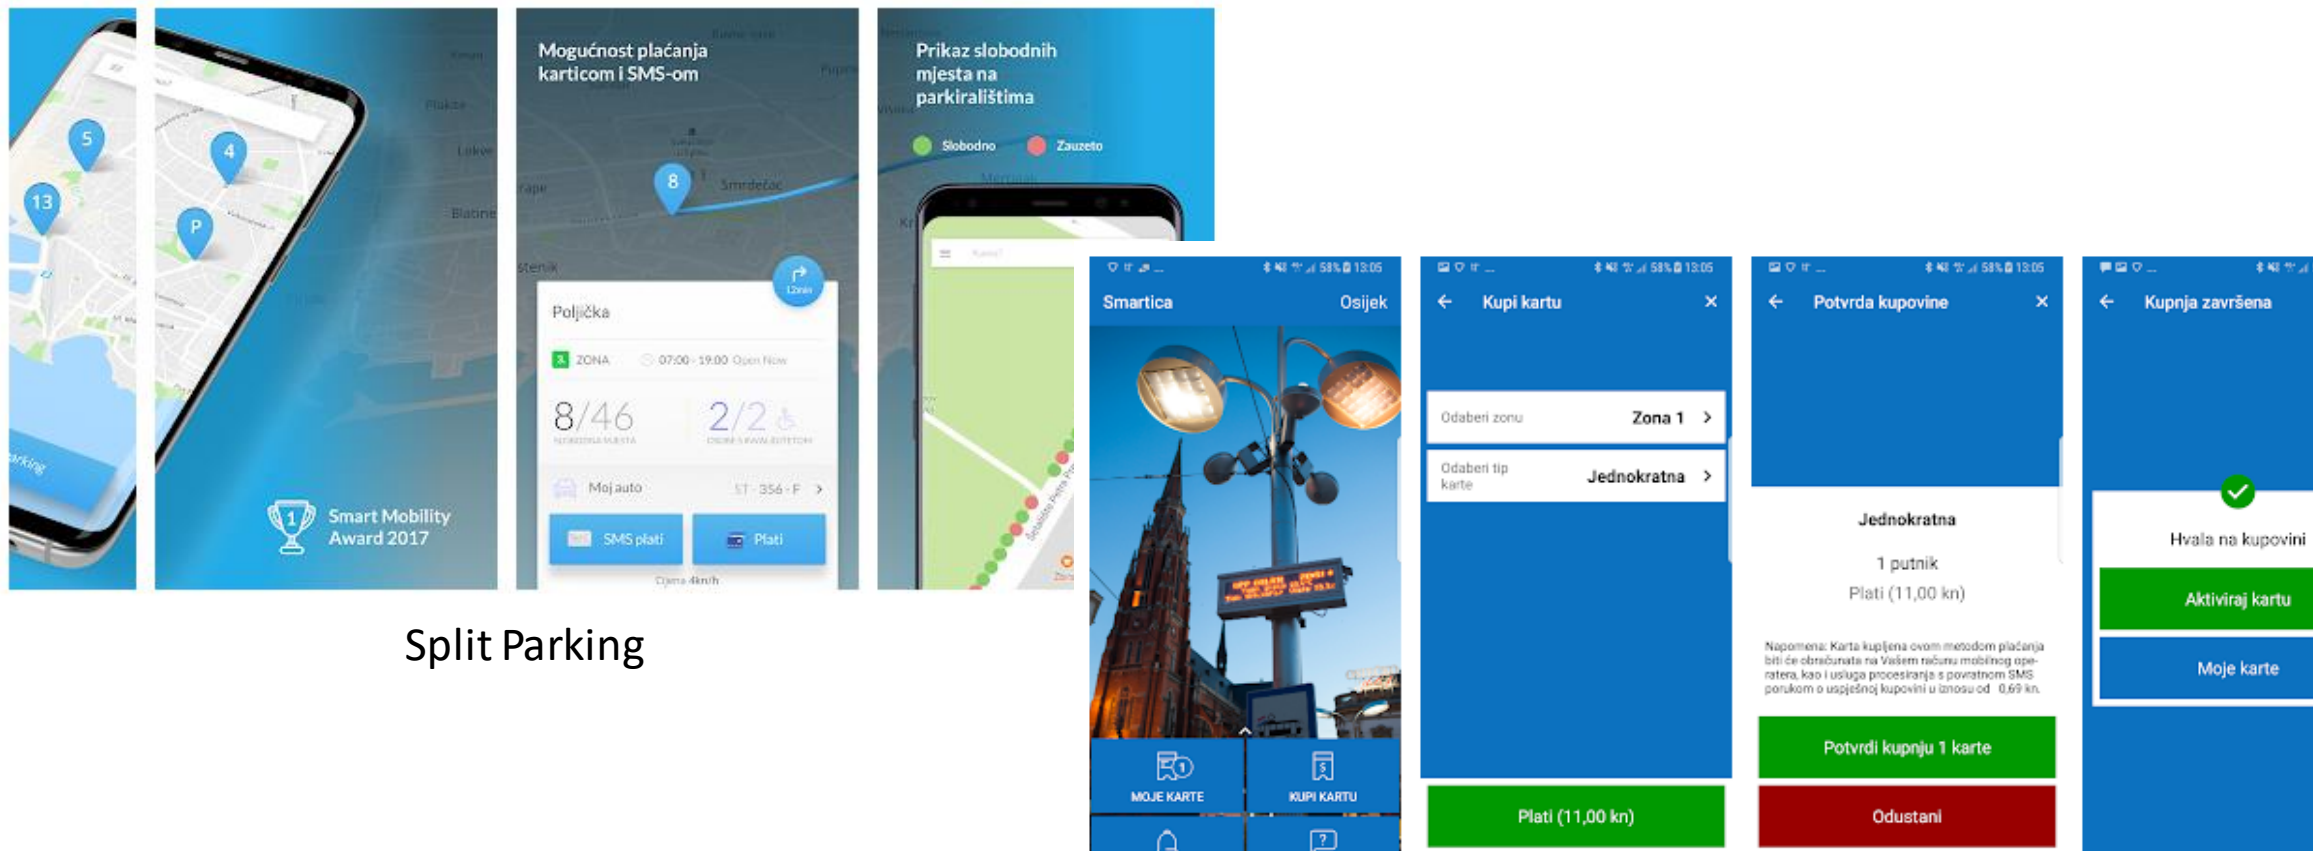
5
13
4
P
Smart Mobility Award 2017

Mogućnost plaćanja karticom i SMS-om
8
Smrdečac
Poljička
ZONA
07:00 - 19:00 Open Now
8/46
2/2
Moj auto
ST - 356 - F
SMS plati
Plati

Prikaz slobodnih mjesta na parkiralištima
Slobodno
Zauzeto

Split Parking

Smartica
Osijek
MOJE KARTE
KUPI KARTU

Kupi kartu
Odaberi zonu
Zona 1
Odaberi tip karte
Jednokratna
Plati (11,00 kn)

Potvrda kupovine
Jednokratna
1 putnik
Plati (11,00 kn)
Napomena: Karta kupljena ovom metodom plaćanja biti će obračunata na Vašem računu mobilnog operatera, kao i usluga procesiranja s povratnom SMS porukom o uspješnoj kupovini u iznosu od 0,69 kn.
Potvrdi kupnju 1 karte
Odustani

Kupnja završena
Hvala na kupovini
Aktiviraj kartu
Moje karte